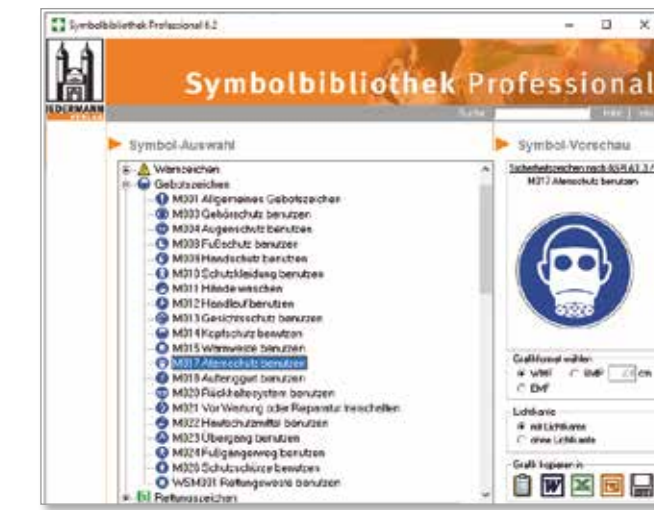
Symbolbibliothek Professional 6.2

JEDERMANN VERLAG

Symbolbibliothek Professional

Suche

Symbol-Auswahl

Warnzeichen
Gebotszeichen
M001 Allgemeines Gebotszeichen
M003 Gehörschutz benutzen
M004 Augenschutz benutzen
M008 Fußschutz benutzen
M009 Handschutz benutzen
M010 Schutzkleidung benutzen
M011 Hände waschen
M012 Handlauf benutzen
M013 Gesichtsschutz benutzen
M014 Kopfschutz benutzen
M015 Warnweste benutzen
M017 Atemschutz benutzen
M018 Auffanggurt benutzen
M020 Rückhaltesystem benutzen
M021 Vor Wartung oder Reparatur freischalten
M022 Hautschutzmittel benutzen
M023 Übergang benutzen
M024 Fußgängerweg benutzen
M026 Schutzschürze benutzen
WSM001 Rettungsweste benutzen
Rettungszeichen

Symbol-Vorschau

Sicherheitszeichen nach ASR A1.3 /
M017 Atemschutz benutzen

Grafikformat wählen
WMF
BMP
cm
EMF

Lichtkante
mit Lichtkante
ohne Lichtkante

Grafik kopieren in